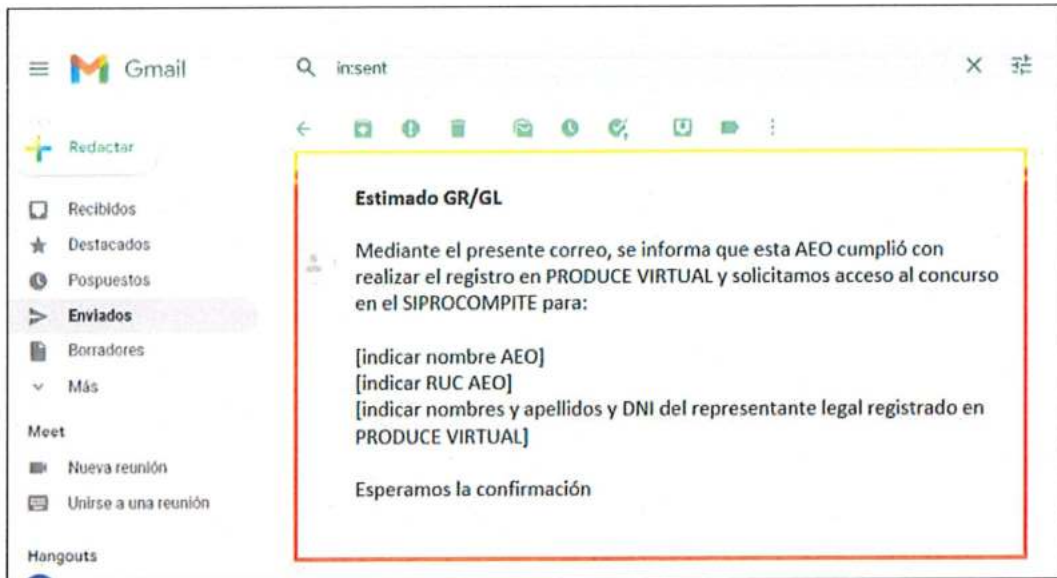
Gmail

in:sent

Redactar

Recibidos
Destacados
Pospuestos
Enviados
Borradores
Más

Meet
Nueva reunión
Unirse a una reunión

Hangouts

Estimado GR/GL

Mediante el presente correo, se informa que esta AEO cumplió con realizar el registro en PRODUCE VIRTUAL y solicitamos acceso al concurso en el SIPROCOMPITE para:

[indicar nombre AEO]
[indicar RUC AEO]
[indicar nombres y apellidos y DNI del representante legal registrado en PRODUCE VIRTUAL]

Esperamos la confirmación